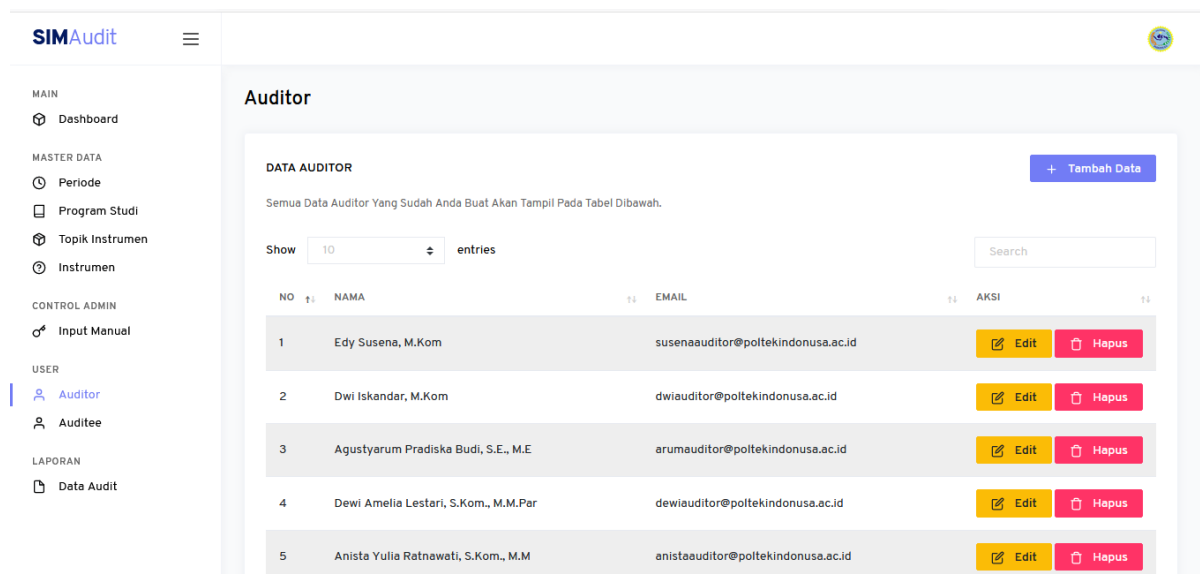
SIMAudit

MAIN
Dashboard

MASTER DATA
Periode
Program Studi
Topik Instrumen
Instrumen

CONTROL ADMIN
Input Manual

USER
Auditor
Auditee

LAPORAN
Data Audit

Auditor

DATA AUDITOR

+ Tambah Data

Semua Data Auditor Yang Sudah Anda Buat Akan Tampil Pada Tabel Dibawah.

Show 10 entries

Search

| NO | NAMA | EMAIL | AKSI |
|---|---|---|---|
| 1 | Edy Susena, M.Kom | susenaauditor@poltekindonusa.ac.id | Edit Hapus |
| 2 | Dwi Iskandar, M.Kom | dwiauditor@poltekindonusa.ac.id | Edit Hapus |
| 3 | Agustyarum Pradiska Budi, S.E., M.E | arumauditor@poltekindonusa.ac.id | Edit Hapus |
| 4 | Dewi Amelia Lestari, S.Kom., M.M.Par | dewiauditor@poltekindonusa.ac.id | Edit Hapus |
| 5 | Anista Yulia Ratnawati, S.Kom., M.M | anistaauditor@poltekindonusa.ac.id | Edit Hapus |